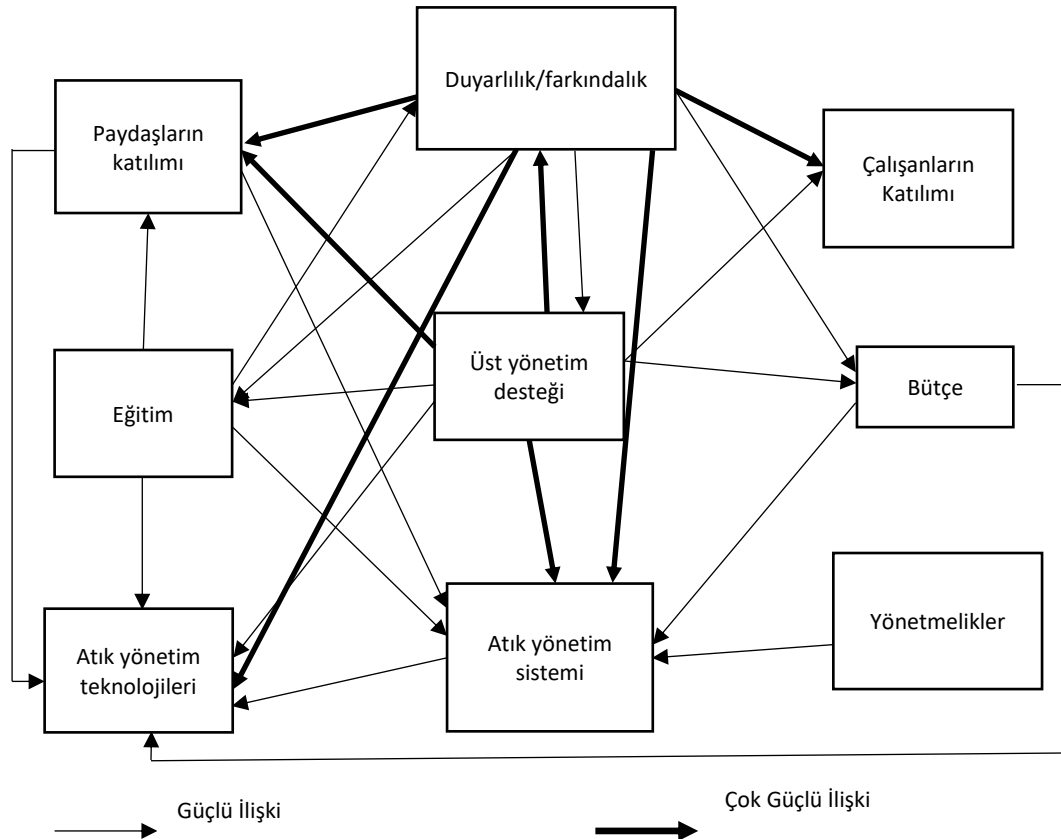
Duyarlılık/farkındalık

Paydaşların katılımı

Çalışanların Katılımı

Üst yönetim desteği

Eğitim

Bütçe

Yönetmelikler

Atık yönetim sistemi

Atık yönetim teknolojileri

Güçlü İlişki

Çok Güçlü İlişki